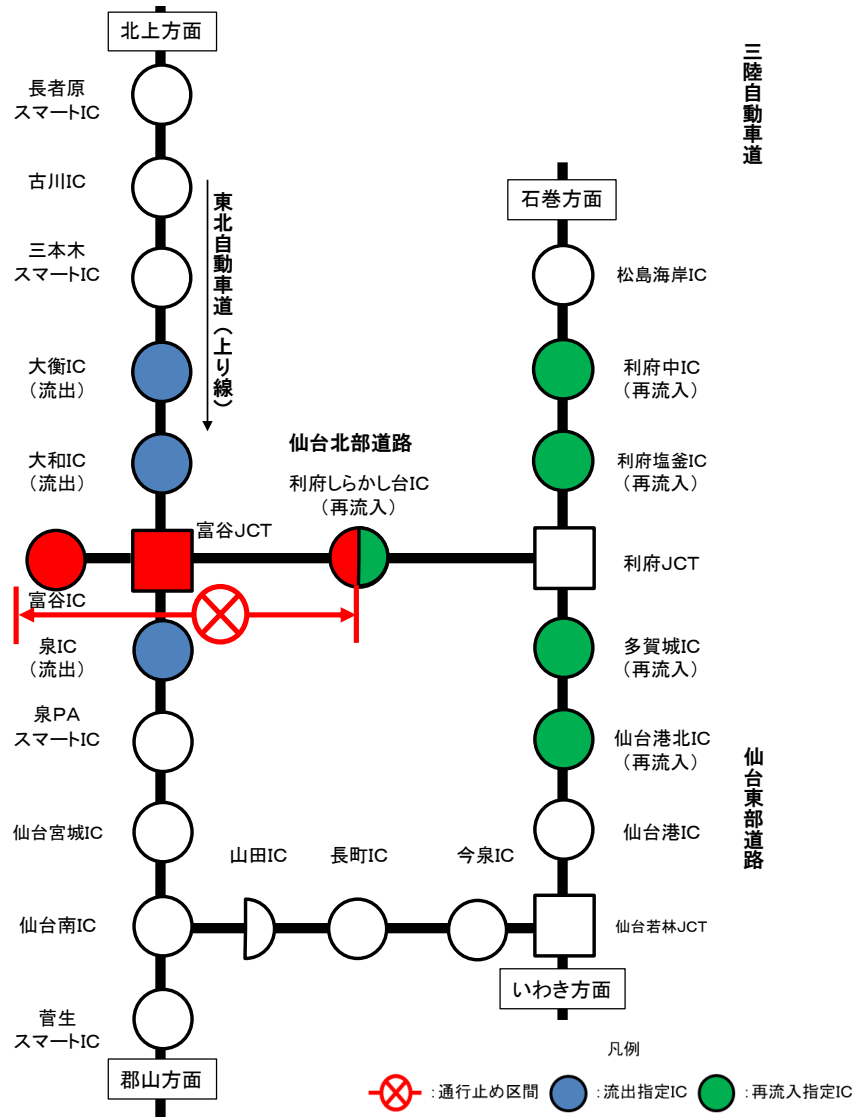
北上方面

長者原
スマートIC

古川IC

三本木
スマートIC

大衡IC
（流出）

大和IC
（流出）

東北自動車道（上り線）

三陸自動車道

石巻方面

松島海岸IC

利府中IC
（再流入）

利府塩釜IC
（再流入）

仙台北部道路

利府しらかし台IC
（再流入）

富谷JCT

利府JCT

富谷IC

泉IC
（流出）

多賀城IC
（再流入）

泉PA
スマートIC

仙台港北IC
（再流入）

仙台東部道路

仙台宮城IC

仙台港IC

山田IC

長町IC

今泉IC

仙台南IC

仙台若林JCT

いわき方面

菅生
スマートIC

郡山方面

凡例

：通行止め区間　：流出指定IC　：再流入指定IC